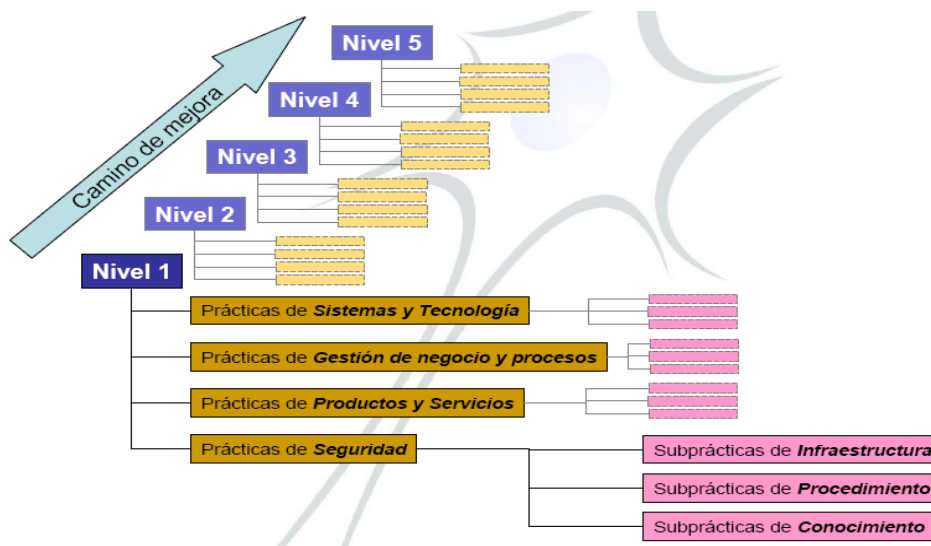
Camino de mejora

Nivel 5

Nivel 4

Nivel 3

Nivel 2

Nivel 1

Prácticas de ***Sistemas y Tecnología***

Prácticas de ***Gestión de negocio y procesos***

Prácticas de ***Productos y Servicios***

Prácticas de ***Seguridad***

Subprácticas de ***Infraestructura***

Subprácticas de ***Procedimiento***

Subprácticas de ***Conocimiento***